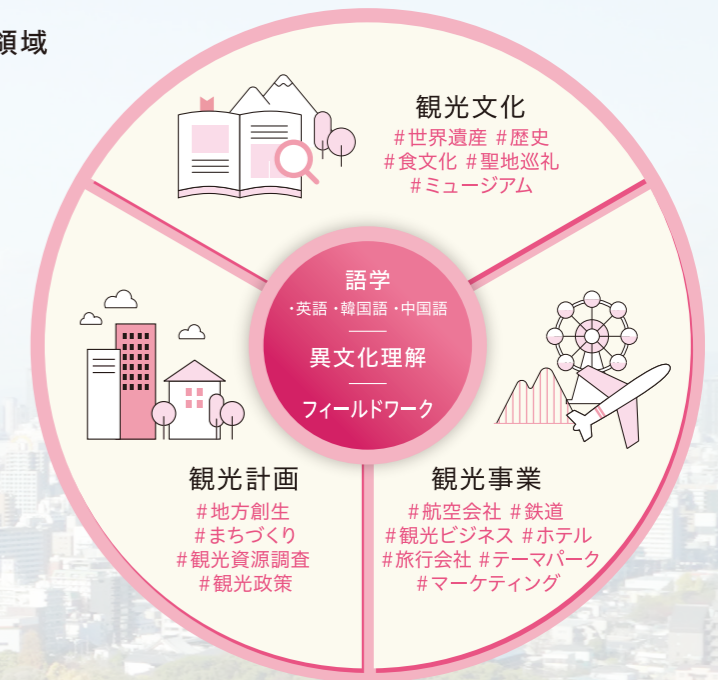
領域

観光文化
#世界遺産 #歴史
#食文化 #聖地巡礼
#ミュージアム

語学
・英語・韓国語・中国語

異文化理解

フィールドワーク

観光計画
#地方創生
#まちづくり
#観光資源調査
#観光政策

観光事業
#航空会社 #鉄道
#観光ビジネス #ホテル
#旅行会社 #テーマパーク
#マーケティング